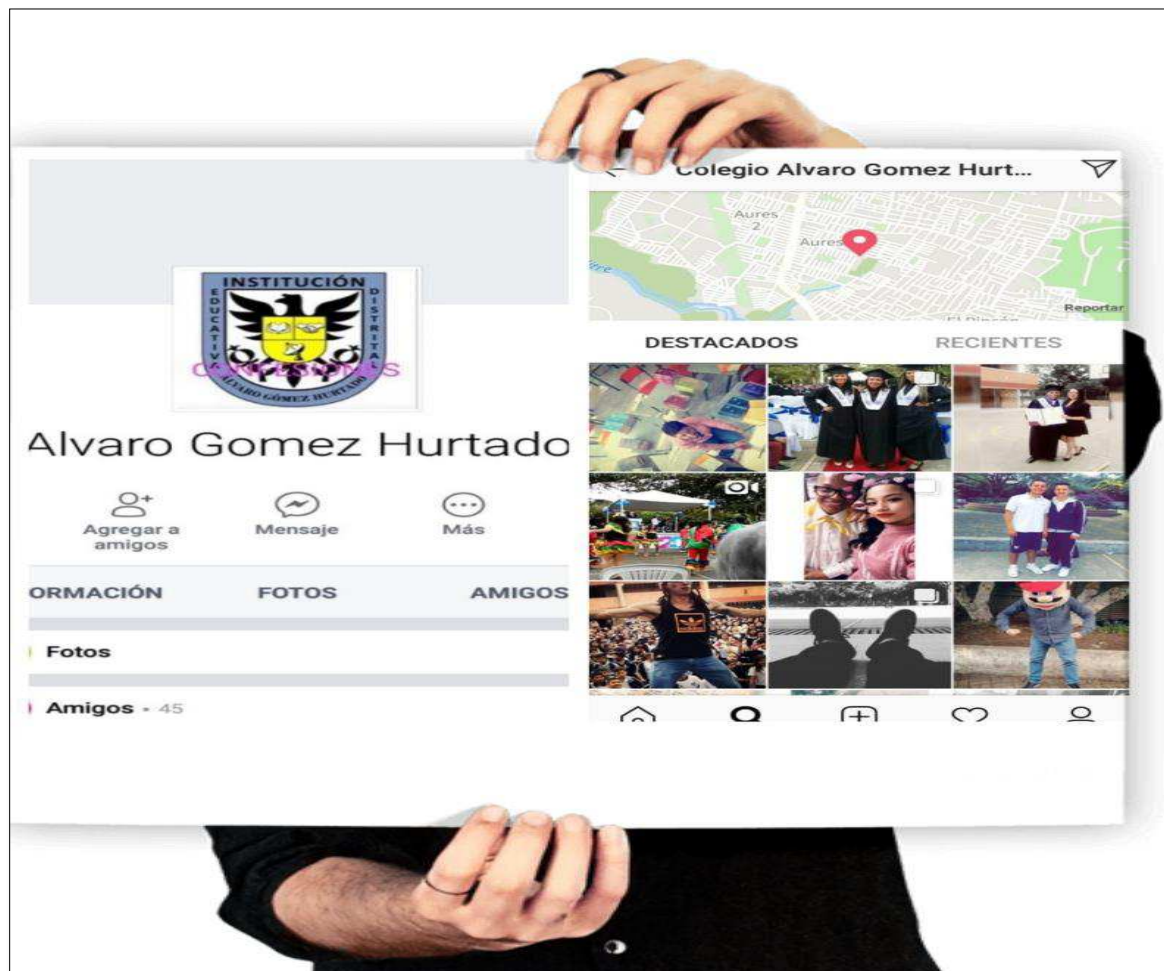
INSTITUCIÓN
EDUCATIVA
DISTRITAL
ALVARO GÓMEZ HURTADO
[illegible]

Alvaro Gomez Hurtado

Agregar a amigos
Mensaje
Más

ORMACIÓN
FOTOS
AMIGOS

Fotos

Amigos · 45

Colegio Alvaro Gomez Hurt...

Aures 2
Aures
Reportar
El Rincón

DESTACADOS
RECIENTES